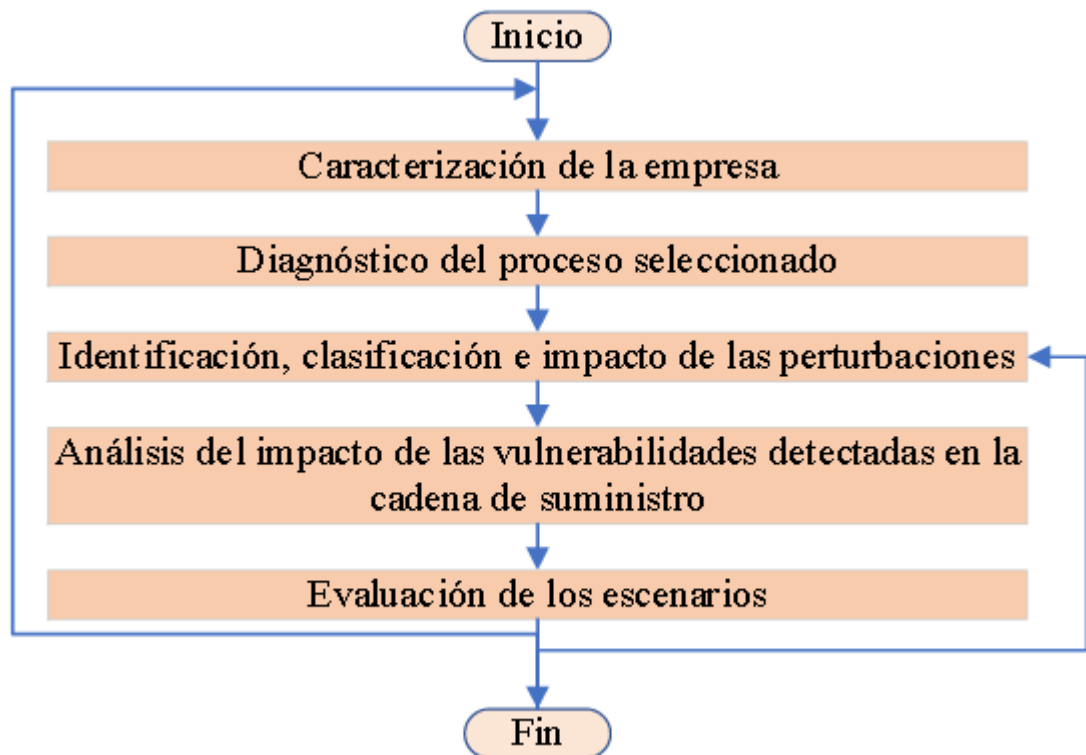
Inicio

Caracterización de la empresa

Diagnóstico del proceso seleccionado

Identificación, clasificación e impacto de las perturbaciones

Análisis del impacto de las vulnerabilidades detectadas en la cadena de suministro

Evaluación de los escenarios

Fin